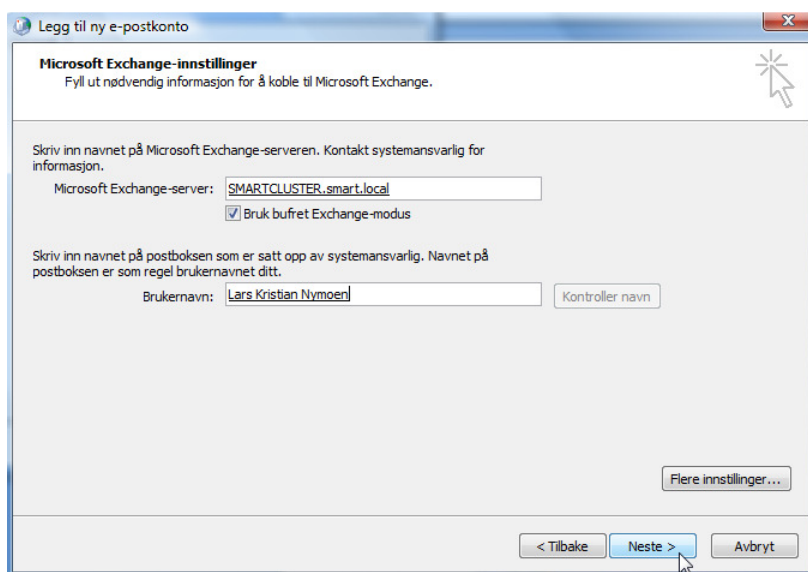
Legg til ny e-postkonto

Microsoft Exchange-innstillinger
Fyll ut nødvendig informasjon for å koble til Microsoft Exchange.

Skriv inn navnet på Microsoft Exchange-serveren. Kontakt systemansvarlig for informasjon.

Microsoft Exchange-server: SMARTCLUSTER.smart.local

Bruk bufret Exchange-modus

Skriv inn navnet på postboksen som er satt opp av systemansvarlig. Navnet på postboksen er som regel brukernavnet ditt.

Brukernavn: Lars Kristian Nymoen

Kontroller navn

Flere innstillinger...

< Tilbake
Neste >
Avbryt